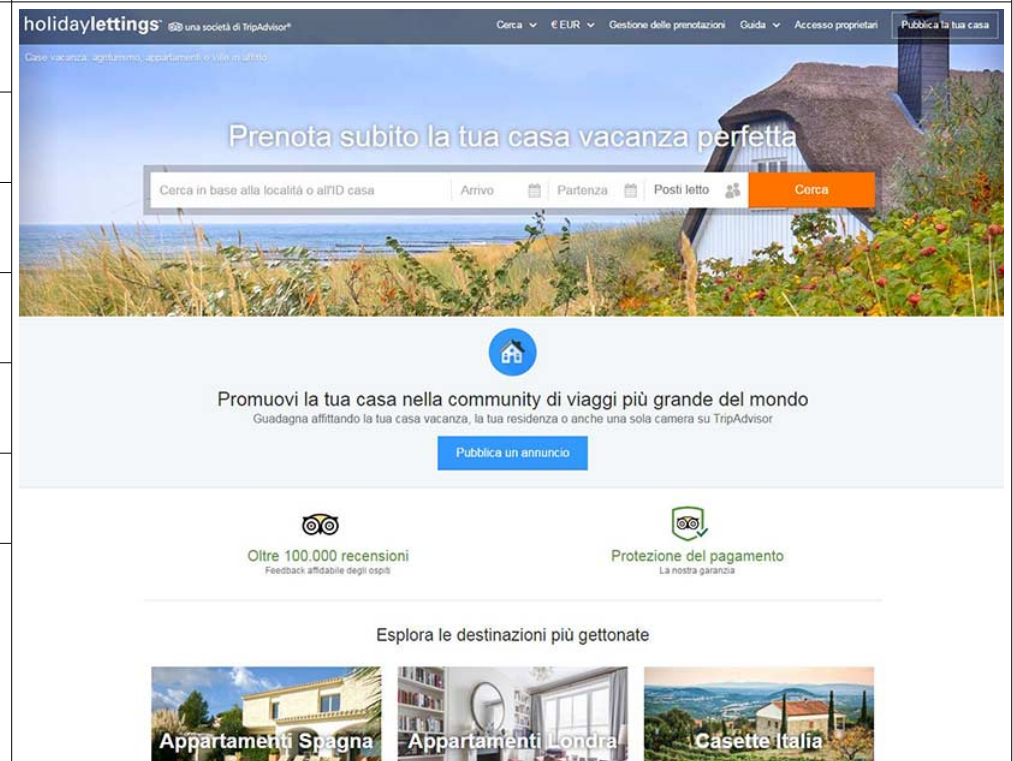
holidaylettings™ una società di TripAdvisor®

Cerca ∨ € EUR ∨ Gestione delle prenotazioni Guida ∨ Accesso proprietari Pubblica la tua casa

Case vacanza, agriturismo, appartamenti e ville in affitto

Prenota subito la tua casa vacanza perfetta

Cerca in base alla località o all'ID casa | Arrivo | Partenza | Posti letto | Cerca

Promuovi la tua casa nella community di viaggi più grande del mondo

Guadagna affittando la tua casa vacanza, la tua residenza o anche una sola camera su TripAdvisor

Pubblica un annuncio

Oltre 100.000 recensioni
Feedback affidabile degli ospiti

Protezione del pagamento
La nostra garanzia

Esplora le destinazioni più gettonate

Appartamenti Spagna

Appartamenti Londra

Casette Italia